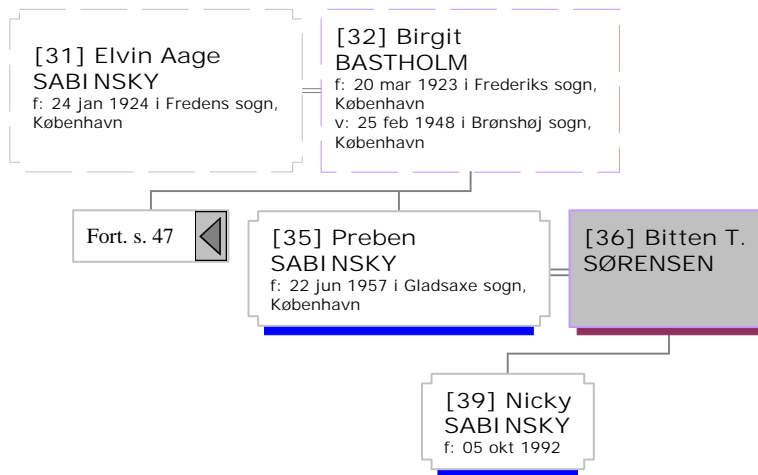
[31] Elvin Aage SABINSKY
f: 24 jan 1924 i Fredens sogn, København

[32] Birgit BASTHOLM
f: 20 mar 1923 i Frederiks sogn, København
v: 25 feb 1948 i Brønshøj sogn, København

Fort. s. 47

[35] Preben SABINSKY
f: 22 jun 1957 i Gladsaxe sogn, København

[36] Bitten T. SØRENSEN

[39] Nicky SABINSKY
f: 05 okt 1992